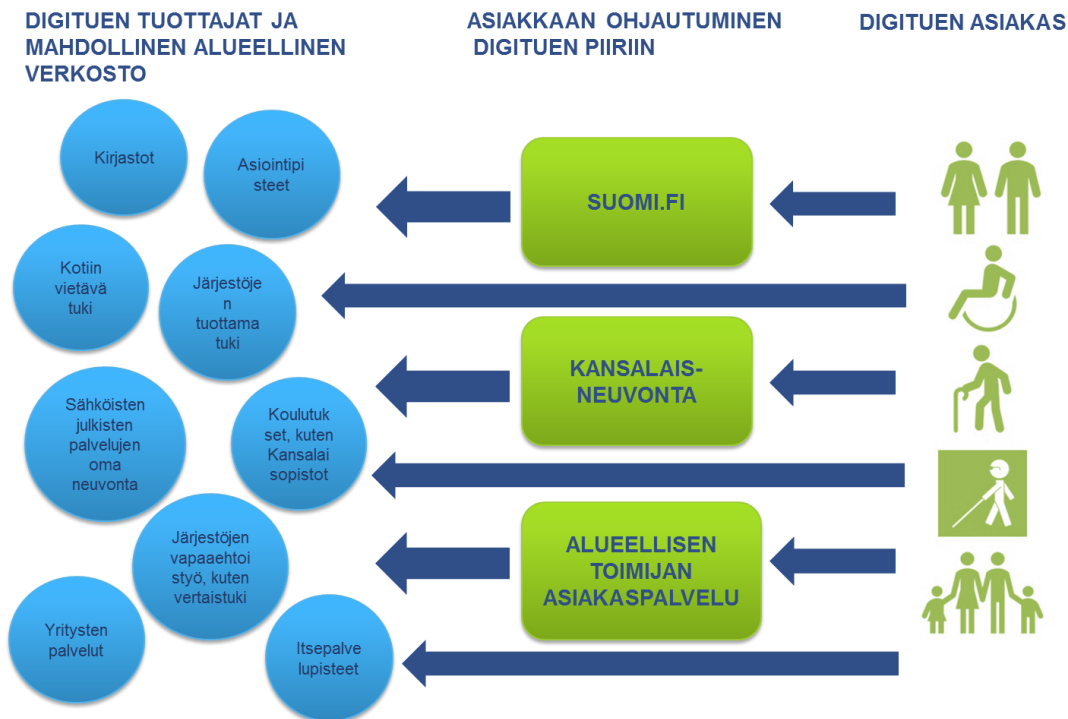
DIGITUEN TUOTTAJAT JA MAHDOLLINEN ALUEELLINEN VERKOSTO

ASIAKKAAN OHJAUTUMINEN DIGITUEN PIIRIIN

DIGITUEN ASIAKAS

Kirjastot

Asiointipisteet

Kotiin vietävä tuki

Järjestöjen tuottama tuki

Sähköisten julkisten palvelujen oma neuvonta

Koulutukset, kuten Kansalaisopistot

Järjestöjen vapaaehtoistyö, kuten vertaistuki

Yritysten palvelut

Itsepalvelupisteet

SUOMI.FI

KANSALAIS-NEUVONTA

ALUEELLISEN TOIMIJAN ASIAKASPALVELU